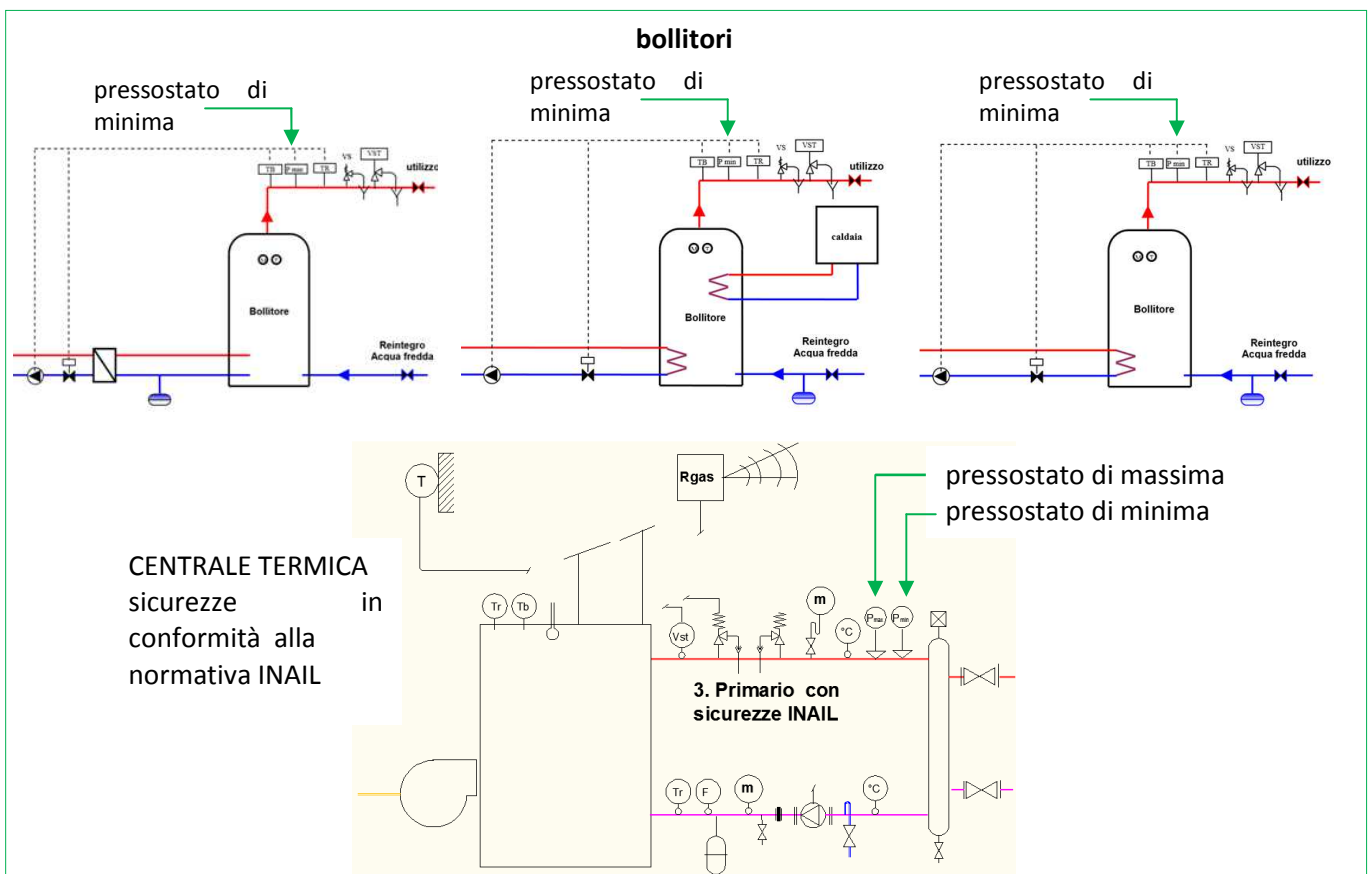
bollitori

pressostato di minima

TB P min TR VS VST utilizzo

Bollitore

Reintegro Acqua fredda

pressostato di minima

TB P min TR VS VST utilizzo

caldaia

Bollitore

Reintegro Acqua fredda

pressostato di minima

TB P min TR VS VST utilizzo

Bollitore

Reintegro Acqua fredda

T

Rgas

pressostato di massima
pressostato di minima

CENTRALE TERMICA sicurezze in conformità alla normativa INAIL

Tr Tb

Vst

m

°C

$P_{max}$ $P_{min}$

3. Primario con sicurezze INAIL

Tr F m °C